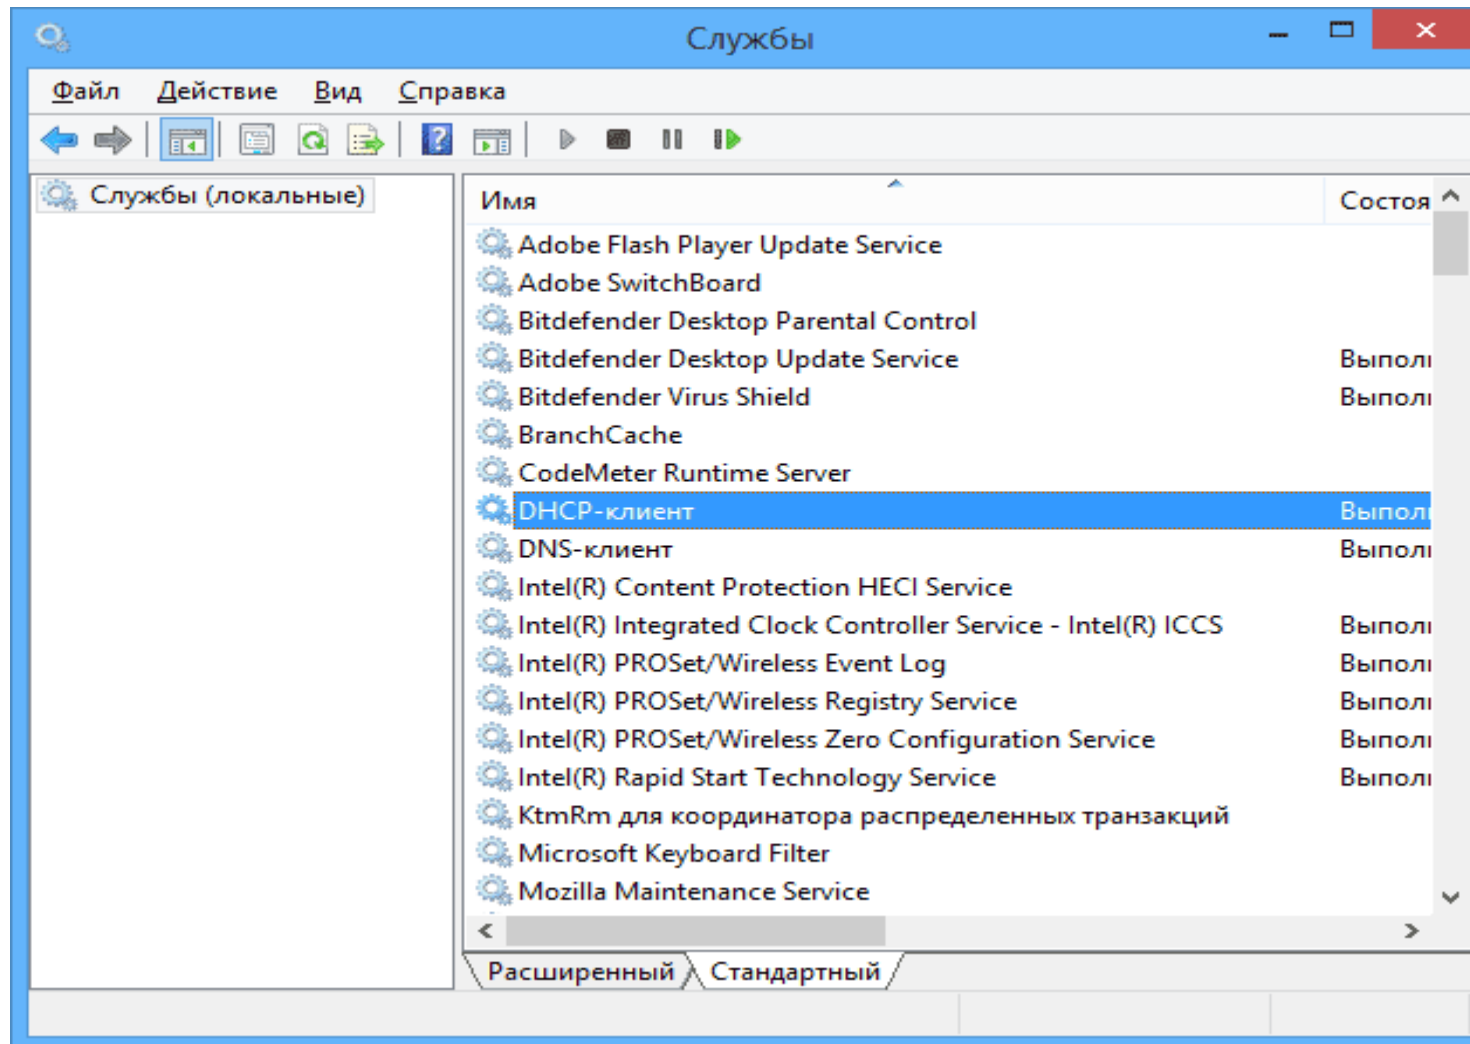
Службы

Файл Действие Вид Справка

Службы (локальные)

| Имя | Состоя |
|---|---|
| Adobe Flash Player Update Service | |
| Adobe SwitchBoard | |
| Bitdefender Desktop Parental Control | |
| Bitdefender Desktop Update Service | Выпол |
| Bitdefender Virus Shield | Выпол |
| BranchCache | |
| CodeMeter Runtime Server | |
| DHCP-клиент | Выпол |
| DNS-клиент | Выпол |
| Intel(R) Content Protection HECI Service | |
| Intel(R) Integrated Clock Controller Service - Intel(R) ICCS | Выпол |
| Intel(R) PROSet/Wireless Event Log | Выпол |
| Intel(R) PROSet/Wireless Registry Service | Выпол |
| Intel(R) PROSet/Wireless Zero Configuration Service | Выпол |
| Intel(R) Rapid Start Technology Service | Выпол |
| KtmRm для координатора распределенных транзакций | |
| Microsoft Keyboard Filter | |
| Mozilla Maintenance Service | |

Расширенный Стандартный